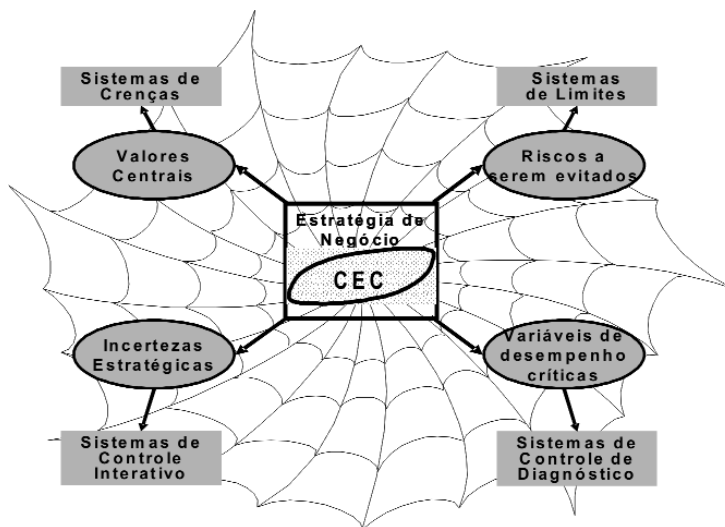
Sistemas de Crenças

Sistemas de Limites

Valores Centrais

Riscos a serem evitados

Estratégia de Negócio

CEC

Incertezas Estratégicas

Variáveis de desempenho críticas

Sistemas de Controle Interativo

Sistemas de Controle de Diagnóstico